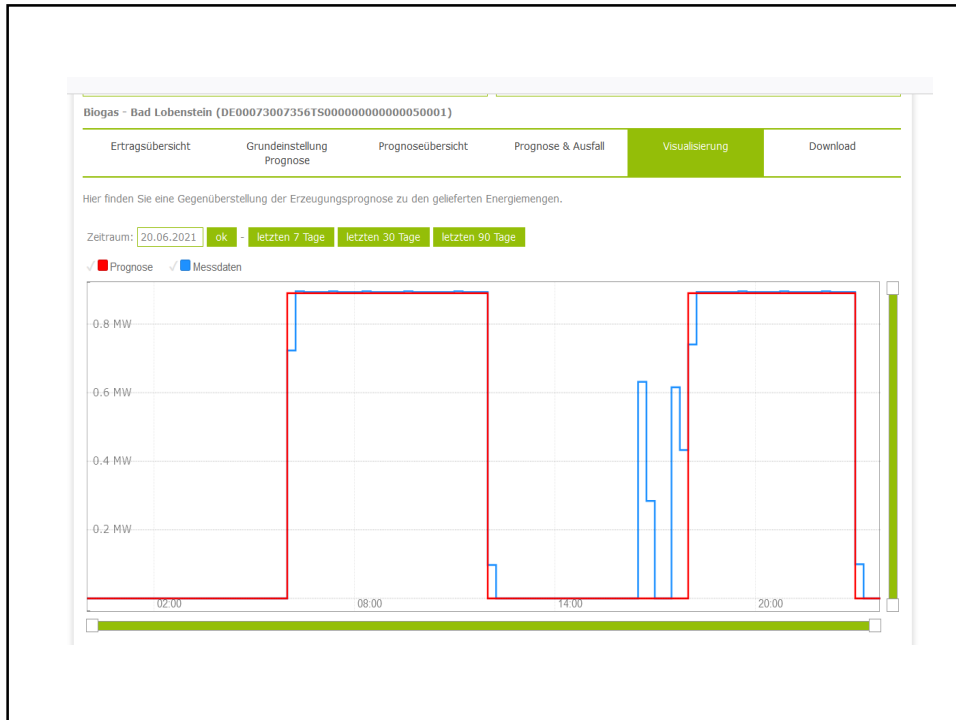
Biogas - Bad Lobenstein (DE00073007356TS000000000000050001)

Ertragsübersicht
Grundeinstellung Prognose
Prognoseübersicht
Prognose & Ausfall
Visualisierung
Download

Hier finden Sie eine Gegenüberstellung der Erzeugungsprognose zu den gelieferten Energiemengen.

Zeitraum: 20.06.2021 ok - letzten 7 Tage letzten 30 Tage letzten 90 Tage

Prognose Messdaten

0.8 MW
0.6 MW
0.4 MW
0.2 MW

02:00
08:00
14:00
20:00